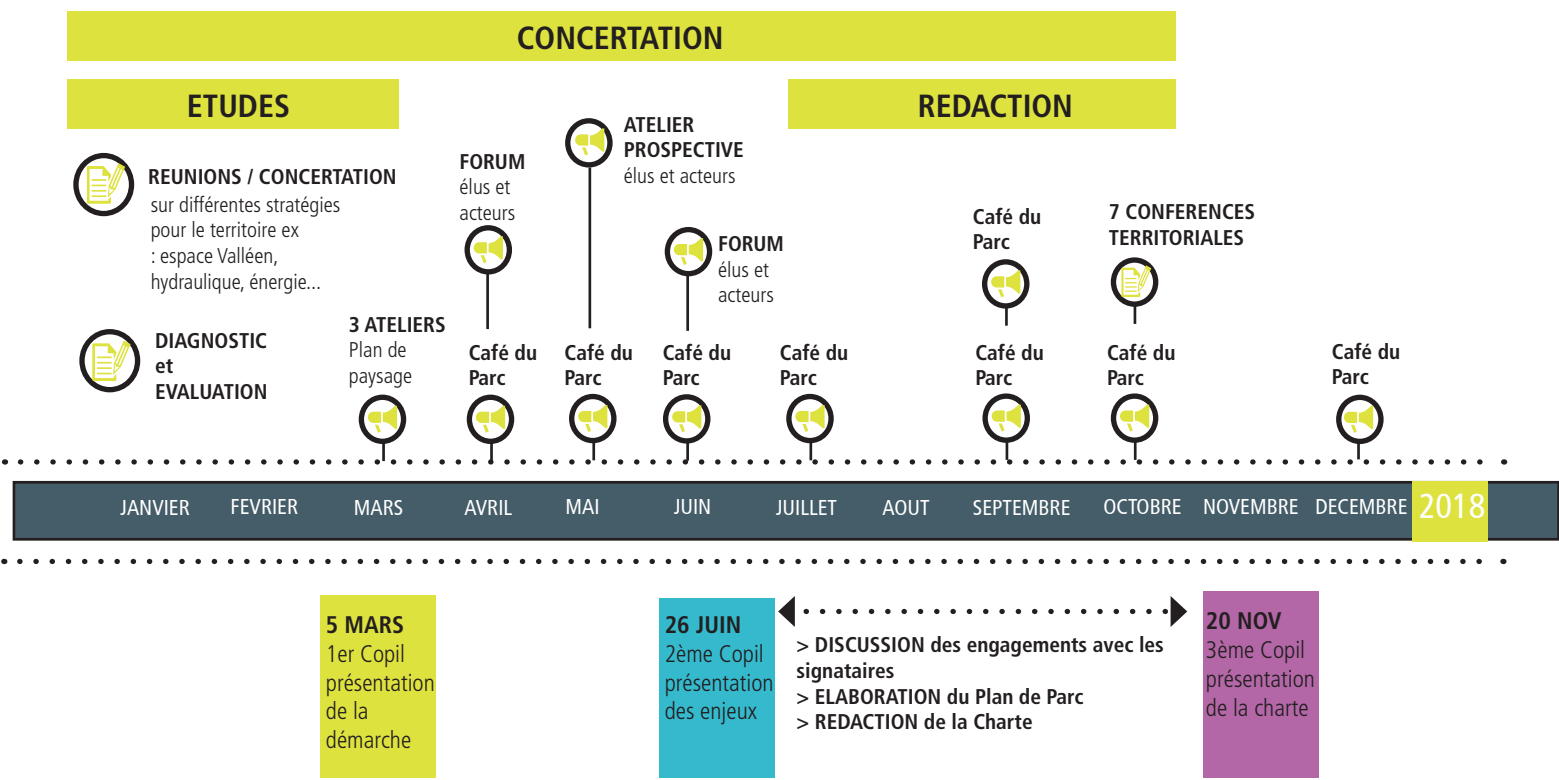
CONCERTATION

ETUDES

REDACTION

REUNIONS / CONCERTATION
sur différentes stratégies pour le territoire ex : espace Valléen, hydraulique, énergie...

DIAGNOSTIC et EVALUATION

3 ATELIERS
Plan de paysage

FORUM
élus et acteurs

Café du Parc

ATELIER PROSPECTIVE
élus et acteurs

Café du Parc

FORUM
élus et acteurs

Café du Parc

Café du Parc

Café du Parc

Café du Parc

7 CONFERENCES TERRITORIALES

Café du Parc

Café du Parc

JANVIER FEVRIER MARS AVRIL MAI JUIN JUILLET AOUT SEPTEMBRE OCTOBRE NOVEMBRE DECEMBRE 2018

5 MARS
1er Copil présentation de la démarche

26 JUIN
2ème Copil présentation des enjeux

> DISCUSSION des engagements avec les signataires
> ELABORATION du Plan de Parc
> REDACTION de la Charte

20 NOV
3ème Copil présentation de la charte